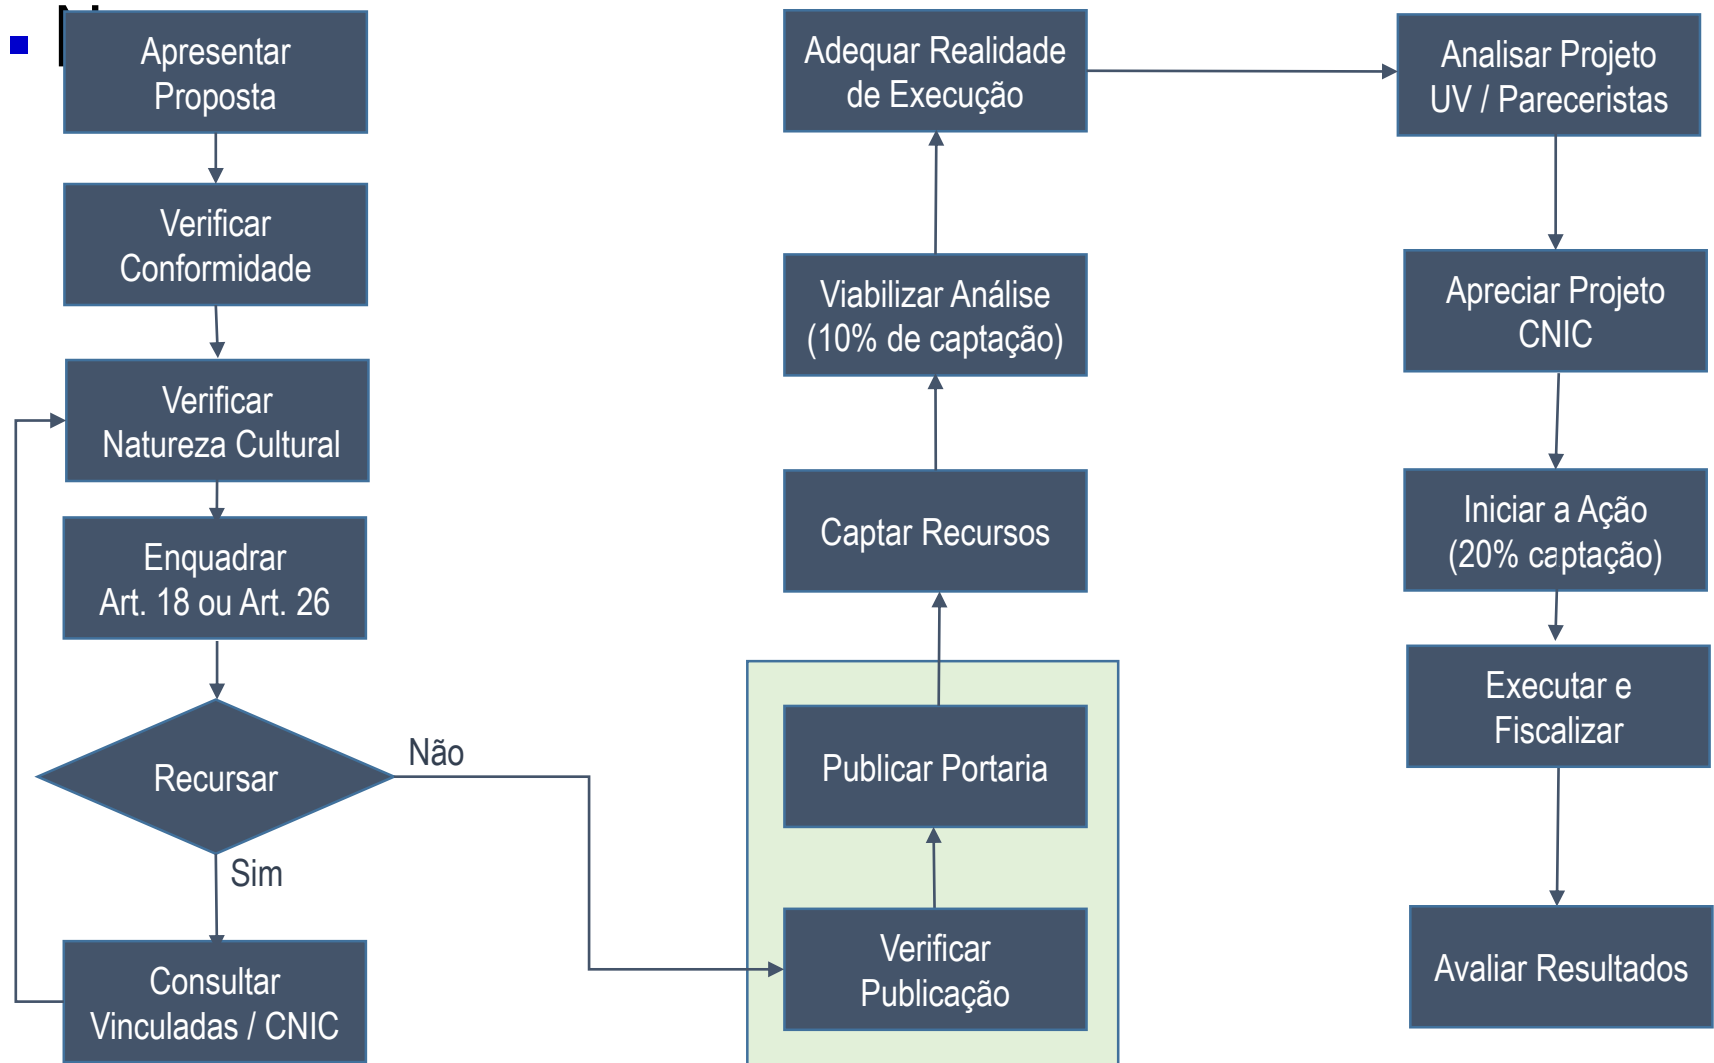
Apresentar Proposta

Verificar Conformidade

Verificar Natureza Cultural

Enquadrar Art. 18 ou Art. 26

Recursar

Não

Sim

Consultar Vinculadas / CNIC

Verificar Publicação

Publicar Portaria

Captar Recursos

Viabilizar Análise (10% de captação)

Adequar Realidade de Execução

Analisar Projeto UV / Pareceristas

Apreciar Projeto CNIC

Iniciar a Ação (20% captação)

Executar e Fiscalizar

Avaliar Resultados